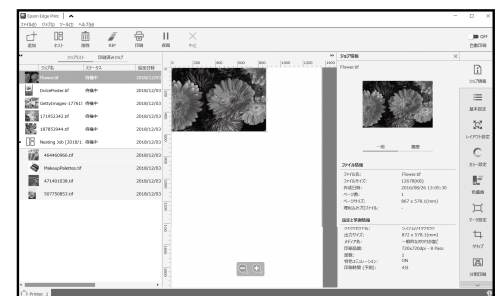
Epson Edge Print

ファイル(F) ジョブ(J) ツール(T) ヘルプ(H)

追加 ネスト 削除 RIP 印刷 保留 中止

OFF

色補正有効

ジョブリスト 印刷済みジョブ

ジョブ名 ステータス 最終更新

Flower.tif 待機中 2018/12/03

ColorPoster.tif 待機中 2018/12/03

GettyImages-177611 待機中 2018/12/03

171932342.tif 待機中 2018/12/03

187853444.tif 待機中 2018/12/03

Nesting Job [2018/1 待機中 2018/12/03

464460968.tif 2018/12/03

MakeupPalettes.tif 2018/12/03

471491836.tif 2018/12/03

507750853.tif 2018/12/03

ジョブ情報

Flower.tif

一覧 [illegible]

ファイル情報

ファイル名: Flower.tif

ファイルサイズ: 12978(KB)

作成日時: 2016/09/26 13:05:30

ページ数: 1

ページサイズ: 867 x 578.0(mm)

埋め込みプロファイル: -

設定と準備情報

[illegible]

出力サイズ: 872 x 578.0(mm)

メディア名: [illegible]

印刷品質: 720x720dpi - 8 Pass

部数: 1

特色エミュレーション: ON

印刷時間(予測): 4分

ジョブ情報

基本設定

レイアウト設定

カラー設定

部分印刷

マーク設定

クリップ

分割印刷

Printer: 1